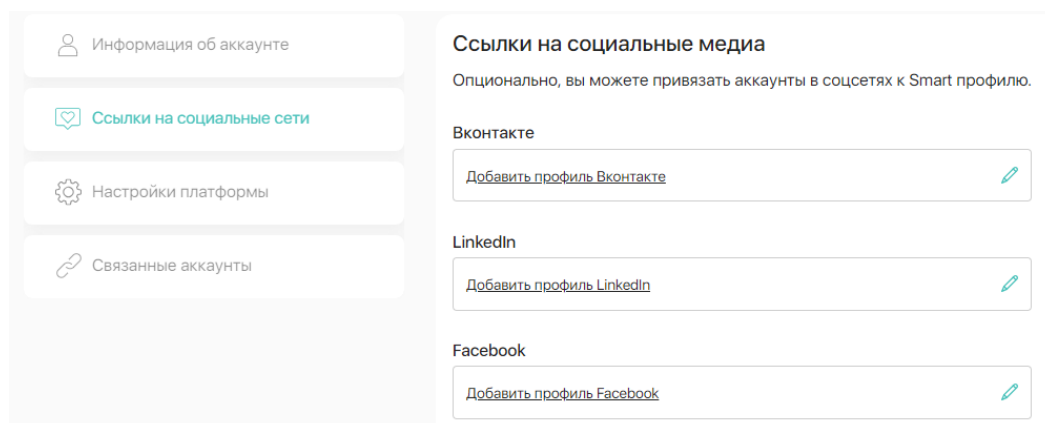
Информация об аккаунте

Ссылки на социальные сети

Настройки платформы

Связанные аккаунты

Ссылки на социальные медиа

Опционально, вы можете привязать аккаунты в соцсетях к Smart профилю.

Вконтакте

Добавить профиль Вконтакте

LinkedIn

Добавить профиль LinkedIn

Facebook

Добавить профиль Facebook